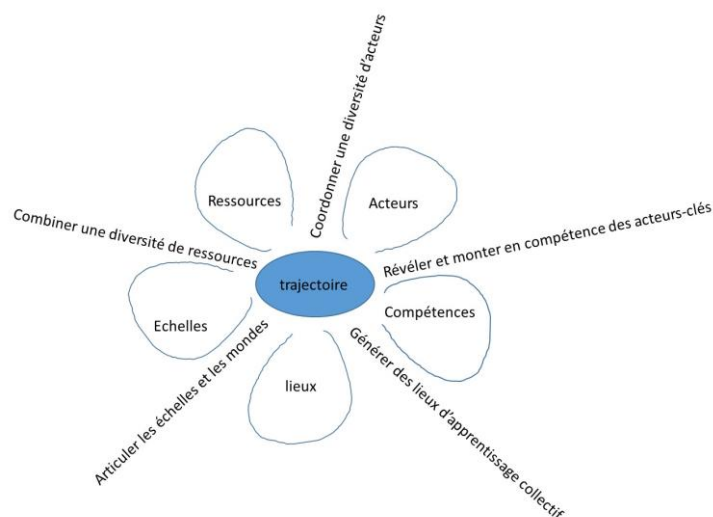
Coordonner une diversité d'acteurs

Ressources

Acteurs

Combiner une diversité de ressources

Révéler et monter en compétence des acteurs-clés

trajectoire

Echelles

Compétences

lieux

Articuler les échelles et les mondes

Générer des lieux d'apprentissage collectif